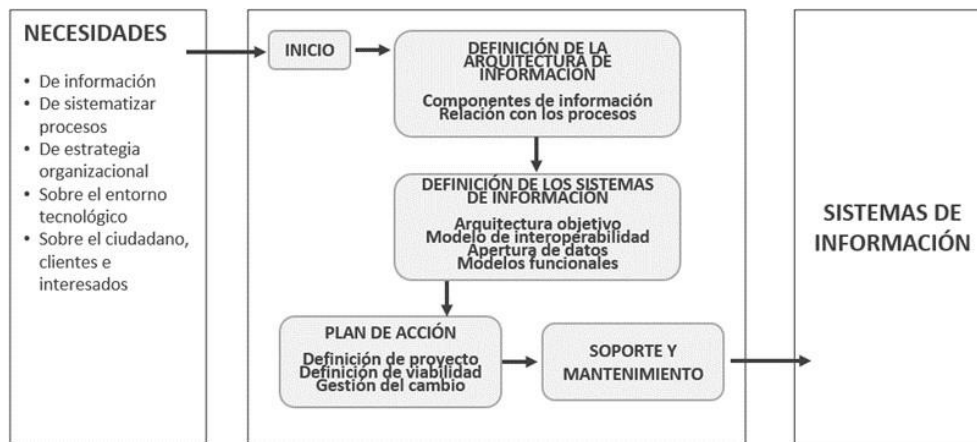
NECESIDADES

• De información
• De sistematizar procesos
• De estrategia organizacional
• Sobre el entorno tecnológico
• Sobre el ciudadano, clientes e interesados

INICIO

DEFINICIÓN DE LA ARQUITECTURA DE INFORMACIÓN

Componentes de información
Relación con los procesos

DEFINICIÓN DE LOS SISTEMAS DE INFORMACIÓN

Arquitectura objetivo
Modelo de interoperabilidad
Apertura de datos
Modelos funcionales

PLAN DE ACCIÓN

Definición de proyecto
Definición de viabilidad
Gestión del cambio

SOPORTE Y MANTENIMIENTO

SISTEMAS DE INFORMACIÓN